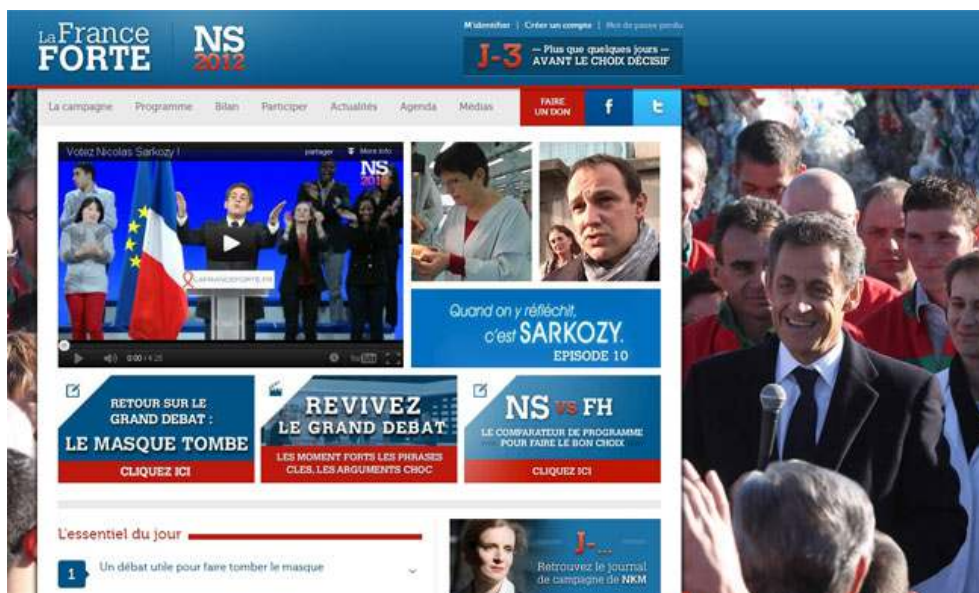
La France FORTE

NS 2012

M'identifier | Créer un compte | Mot de passe perdu

J-3 — Plus que quelques jours — AVANT LE CHOIX DÉCISIF

La campagne Programme Bilan Participer Actualités Agenda Médias

FAIRE UN DON

Votez Nicolas Sarkozy ! partager More info

NS 2012

LAFRANCEFORTE.FR

0:00 / 4:25

Quand on y réfléchit, c'est SARKOZY. EPISODE 10

RETOUR SUR LE GRAND DEBAT : LE MASQUE TOMBE

CLIQUEZ ICI

REVIVEZ LE GRAND DEBAT

LES MOMENT FORTS LES PHRASES CLES, LES ARGUMENTS CHOC

NS vs FH

LE COMPARATEUR DE PROGRAMME POUR FAIRE LE BON CHOIX

CLIQUEZ ICI

L'essentiel du jour

1 Un débat utile pour faire tomber le masque

J-...

Retrouvez le journal de campagne de NKM